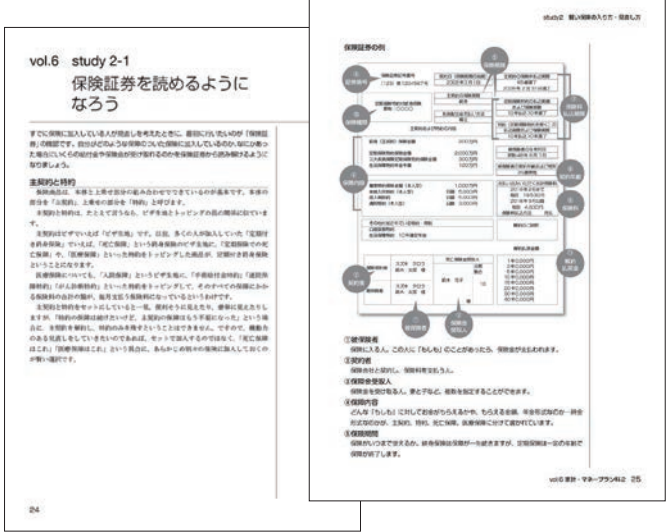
vol.6 study 2-1

保険証券を読めるようになろう

すでに保険に加入している人が見直しを考えたときに、最初に行いたいのが「保険証券」の確認です。自分がどのような保険のついた保険に加入しているのか、いざというときにいくらの給付金や保険金が受け取れるのかを保険証券から読み取れるようになりましょう。

主契約と特約

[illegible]

24

study 2 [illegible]

保険証券の例

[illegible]

①被保険者
保険に入る人。この人に「もしも」のことがあったら、保険金が支払われます。

②契約者
保険会社と契約し、保険料を支払う人。

③保険金受取人
保険金を受け取る人。妻と子など、複数を指定することができます。

④保険内容
どんな「もしも」に対してお金がもらえるのか、もらえる金額、年金形式なのか一時金なのかが、主契約、特約、死亡保障、医療保障に分けて記されています。

⑤保険期間
保険がいつまで支えるのか、終身保険は保障が一生続きますが、定期保険は一定の年齢で保障が終了します。

vol.6 家計・マネープランNo.2 25